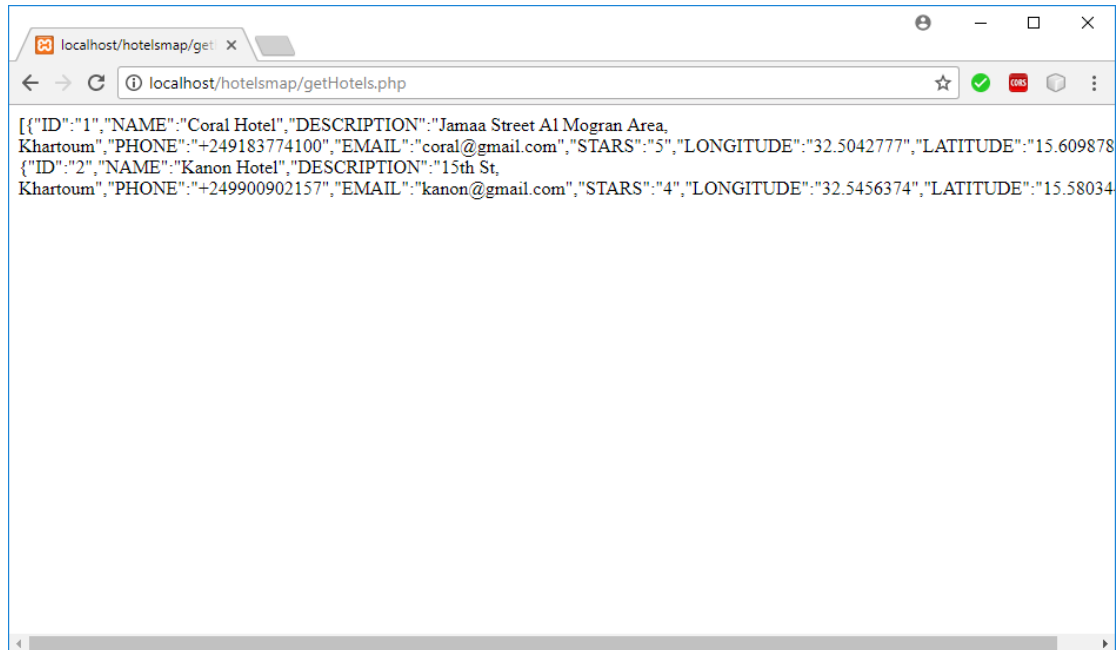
localhost/hotelsmap/get ×

localhost/hotelsmap/getHotels.php

CORS

[{"ID":"1","NAME":"Coral Hotel","DESCRIPTION":"Jamaa Street Al Mogran Area, Khartoum","PHONE":"+249183774100","EMAIL":"coral@gmail.com","STARS":"5","LONGITUDE":"32.5042777","LATITUDE":"15.609878 {"ID":"2","NAME":"Kanon Hotel","DESCRIPTION":"15th St, Khartoum","PHONE":"+249900902157","EMAIL":"kanon@gmail.com","STARS":"4","LONGITUDE":"32.5456374","LATITUDE":"15.58034